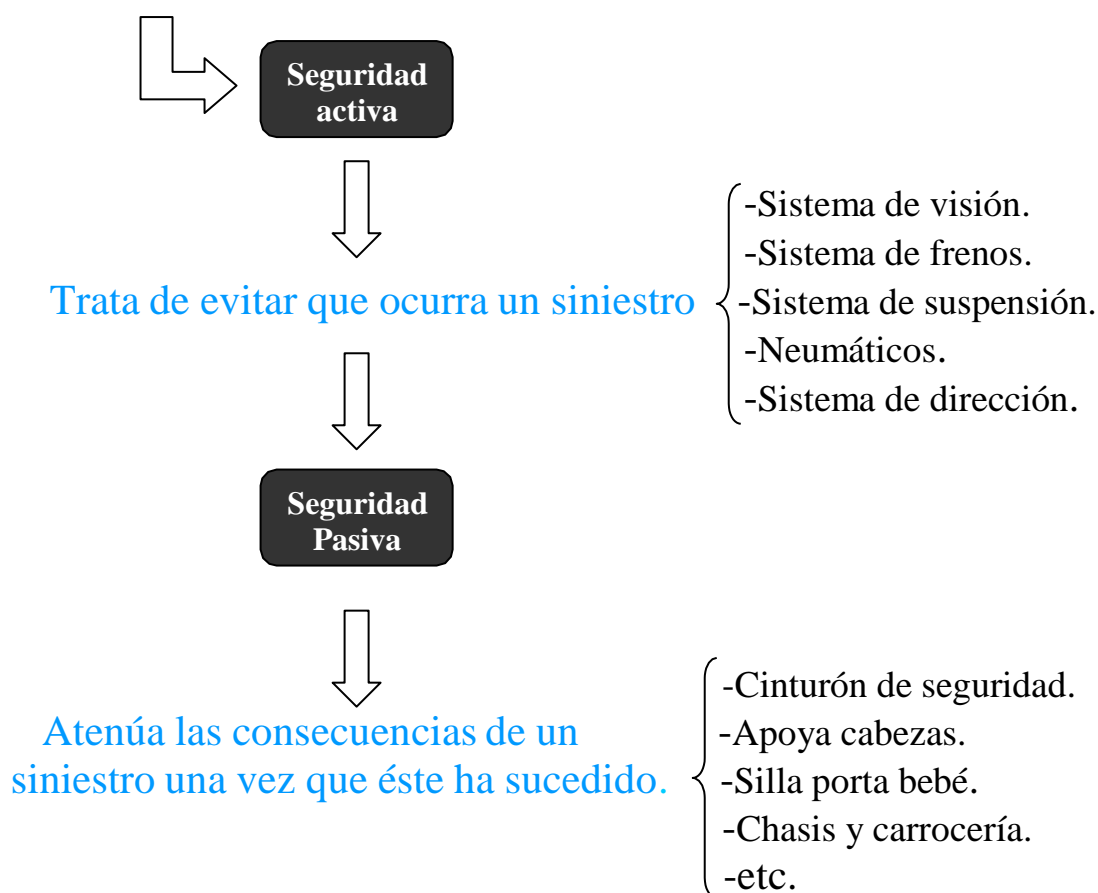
Seguridad activa

Trata de evitar que ocurra un siniestro

-Sistema de visión.
-Sistema de frenos.
-Sistema de suspensión.
-Neumáticos.
-Sistema de dirección.

Seguridad Pasiva

Atenúa las consecuencias de un siniestro una vez que éste ha sucedido.

-Cinturón de seguridad.
-Apoya cabezas.
-Silla porta bebé.
-Chasis y carrocería.
-etc.